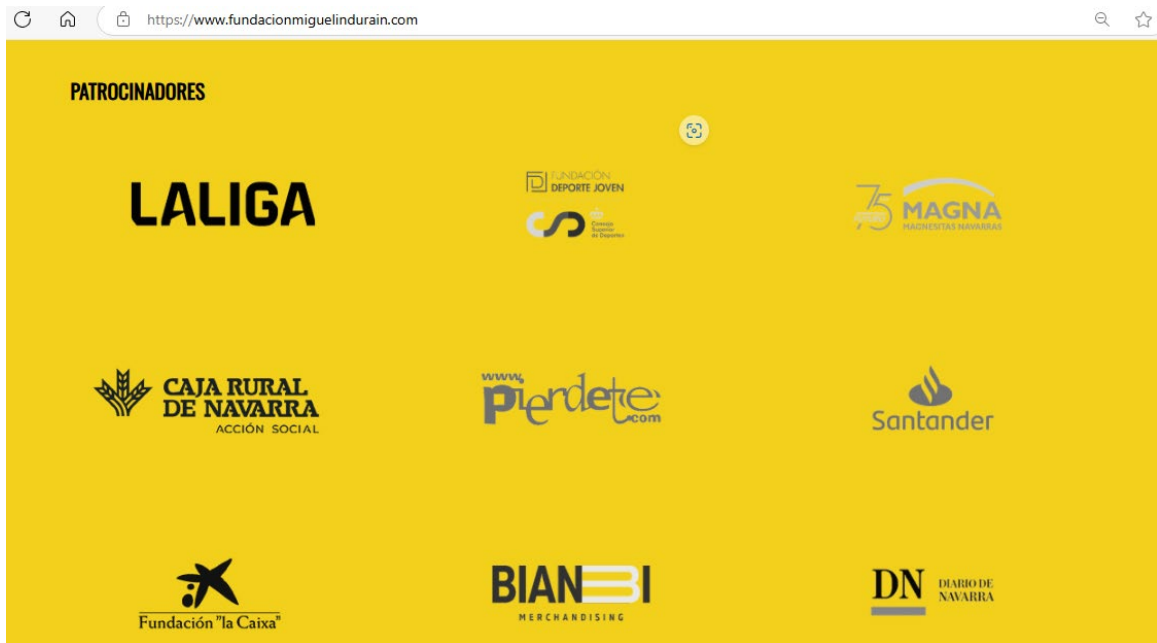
https://www.fundacionmiguelindurain.com

PATROCINADORES

LALIGA

FUNDACIÓN DEPORTE JOVEN

Consejo Superior de Deportes

75 MAGNA MAGNESITAS NAVARRAS

CAJA RURAL DE NAVARRA ACCIÓN SOCIAL

www. pierdete .com

Santander

Fundación "la Caixa"

BIANBI MERCHANDISING

DN DIARIO DE NAVARRA